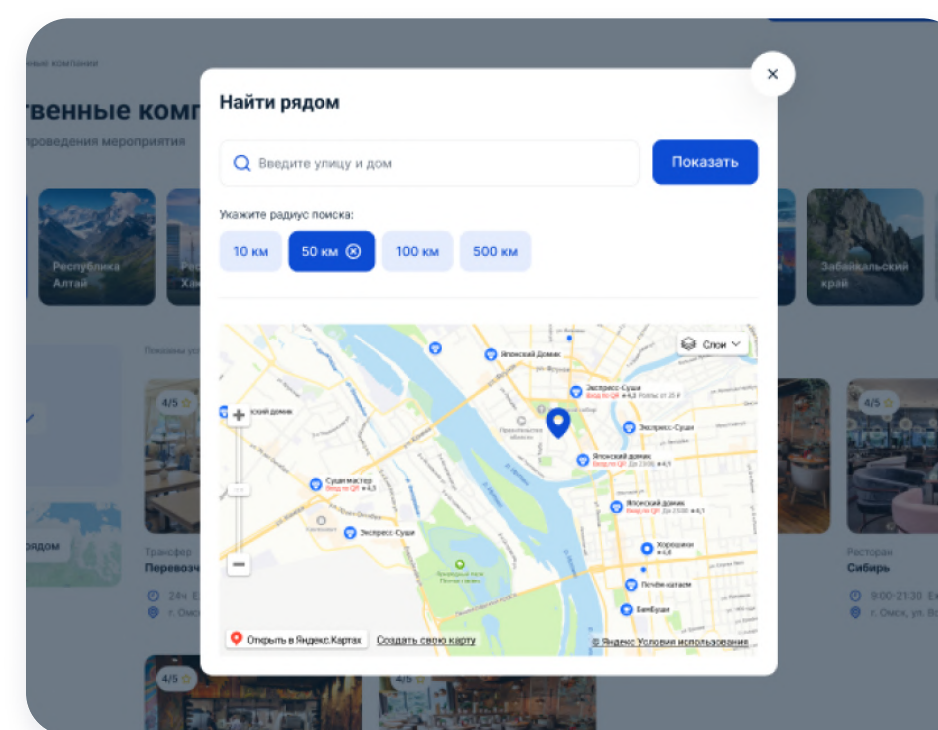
енные компании

твенные комп

проведения мероприятия

Республика Алтай

Республ. Хак

Забайкальский край

Найти рядом

Введите улицу и дом

Показать

Укажите радиус поиска:

10 км

50 км

100 км

500 км

Слои

Японский Домик

Экспресс-Суши

Японский домик

Экспресс-Суши

Японский домик

Суши мастер

Экспресс-Суши

Японский домик

Хорошкин

Почём-кальян

БамБуши

Открыть в Яндекс.Картах

Создать свою карту

© Яндекс Условия использования

Показаны ус

4/5

рядом

Трансфер

Перевозч

24ч

г. Омск

4/5

Ресторан

Сибирь

9:00-21:30

г. Омск, ул. Во

4/5

4/5